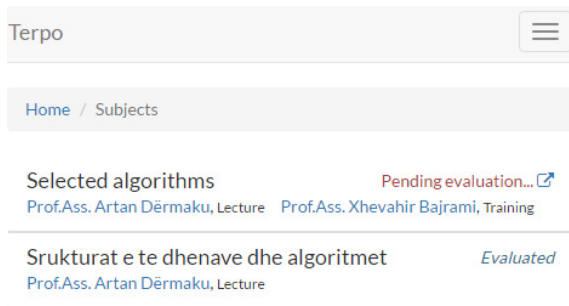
Terpo

Home / Subjects

Selected algorithms
Pending evaluation...
Prof.Ass. Artan Dërmaku, Lecture Prof.Ass. Xhevahir Bajrami, Training

Srukturat e te dhenave dhe algoritmet
Evaluated
Prof.Ass. Artan Dërmaku, Lecture